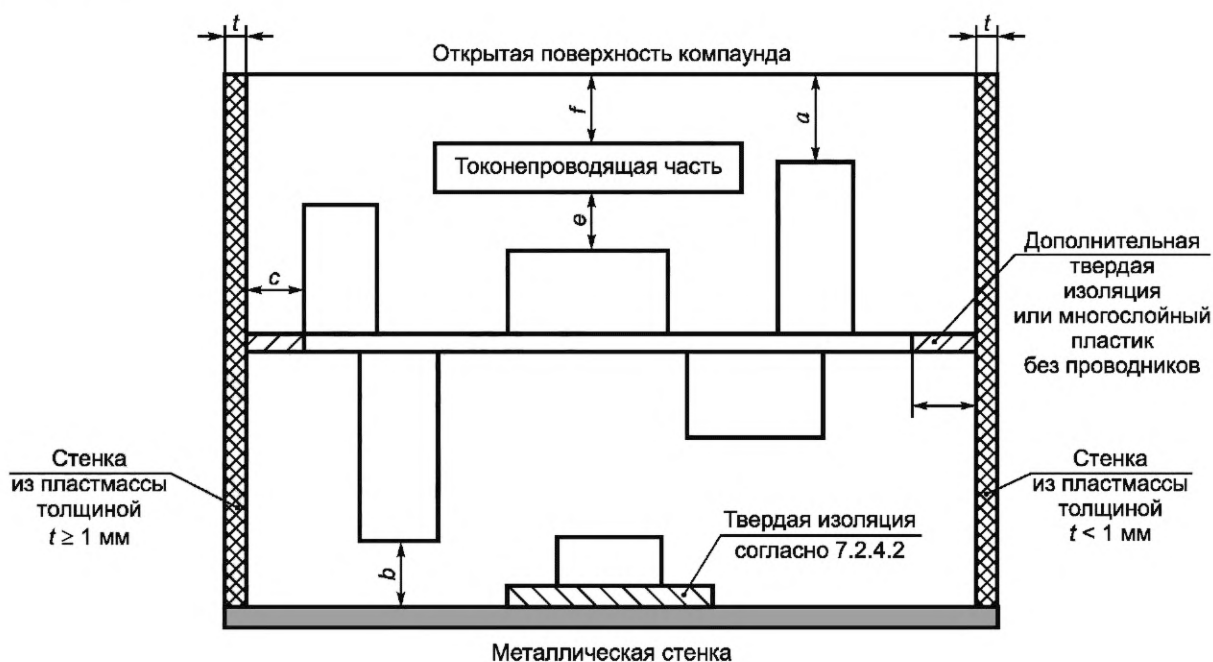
$t$

$t$

Открытая поверхность компаунда

$f$

$a$

Токонепроводящая часть

$e$

$c$

Дополнительная твердая изоляция или многослойный пластик без проводников

Стенка из пластмассы толщиной $t \geq 1$ мм

Стенка из пластмассы толщиной $t < 1$ мм

$b$

Твердая изоляция согласно 7.2.4.2

Металлическая стенка